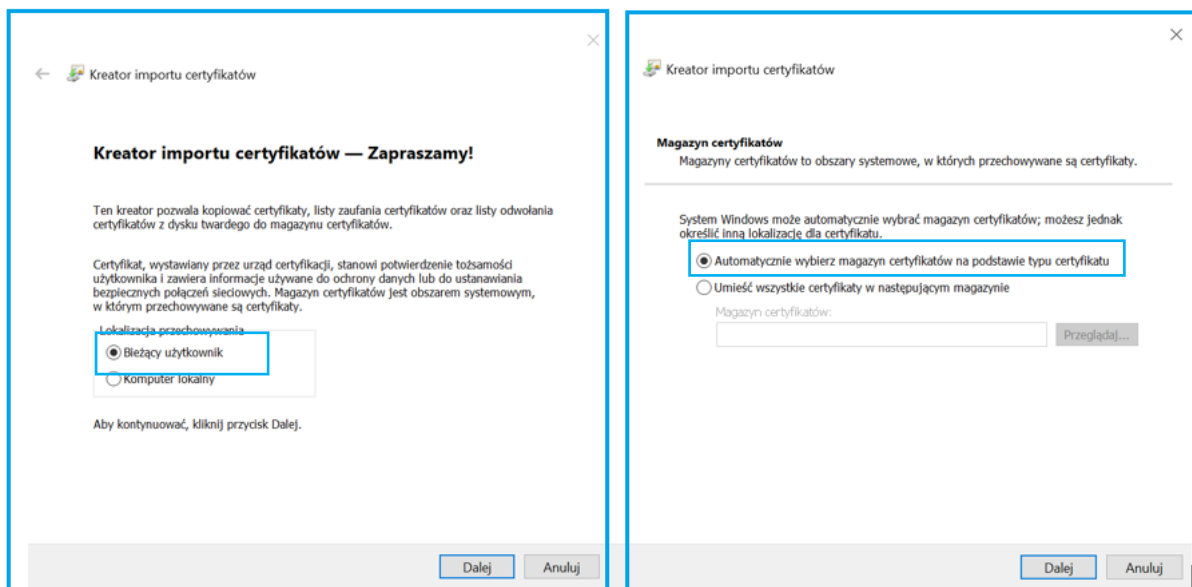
Kreator importu certyfikatów

Kreator importu certyfikatów — Zapraszamy!

Ten kreator pozwala kopiować certyfikaty, listy zaufania certyfikatów oraz listy odwołania certyfikatów z dysku twardego do magazynu certyfikatów.

Certyfikat, wystawiany przez urząd certyfikacji, stanowi potwierdzenie tożsamości użytkownika i zawiera informacje używane do ochrony danych lub do ustanawiania bezpiecznych połączeń sieciowych. Magazyn certyfikatów jest obszarem systemowym, w którym przechowywane są certyfikaty.

Lokalizacja przechowywania
Bieżący użytkownik
Komputer lokalny

Aby kontynuować, kliknij przycisk Dalej.

Dalej Anuluj

Kreator importu certyfikatów

Magazyn certyfikatów
Magazyny certyfikatów to obszary systemowe, w których przechowywane są certyfikaty.

System Windows może automatycznie wybrać magazyn certyfikatów; możesz jednak określić inną lokalizację dla certyfikatu.

Automatycznie wybierz magazyn certyfikatów na podstawie typu certyfikatu
Umieść wszystkie certyfikaty w następującym magazynie
Magazyn certyfikatów:
Przeglądaj...

Dalej Anuluj